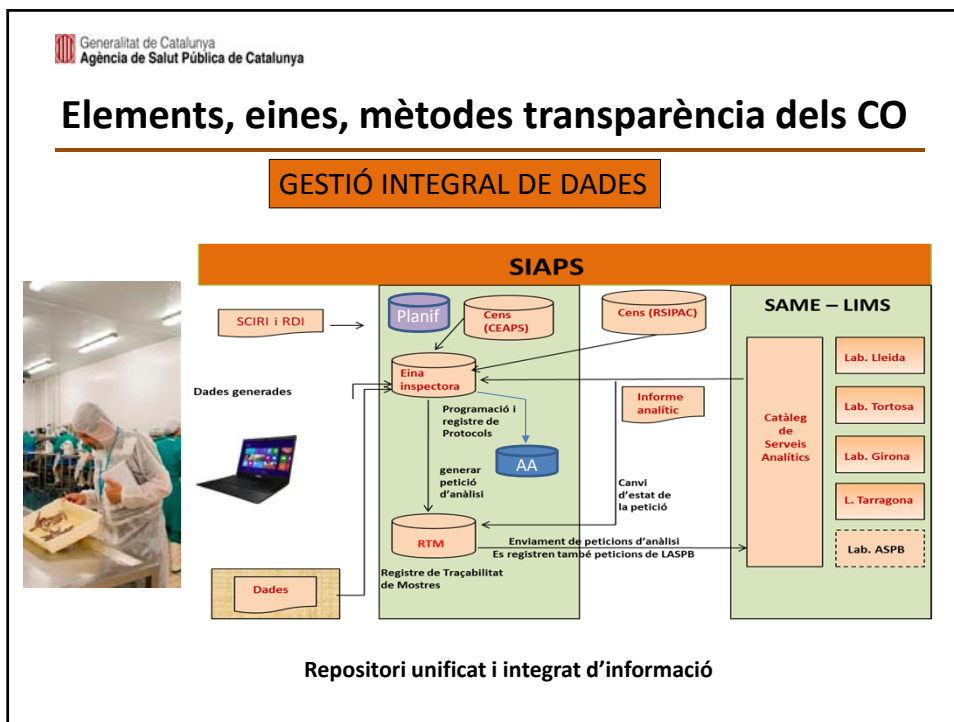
Generalitat de Catalunya
Agència de Salut Pública de Catalunya

Elements, eines, mètodes transparència dels CO

GESTIÓ INTEGRAL DE DADES

SIAPS

SCIRI i RDI

Planif

Cens (CEAPS)

Cens (RSIPAC)

SAME – LIMS

Eina inspectora

Dades generades

Programació i registre de Protocols

Informe analític

AA

generar petició d'anàlisi

Canvi d'estat de la petició

Catàleg de Serveis Analítics

Lab. Lleida

Lab. Tortosa

Lab. Girona

L. Tarragona

Lab. ASPB

RTM

Enviament de peticions d'anàlisi
Es registren també peticions de LASPB

Dades

Registre de Traçabilitat de Mostres

Repositori unificat i integrat d'informació